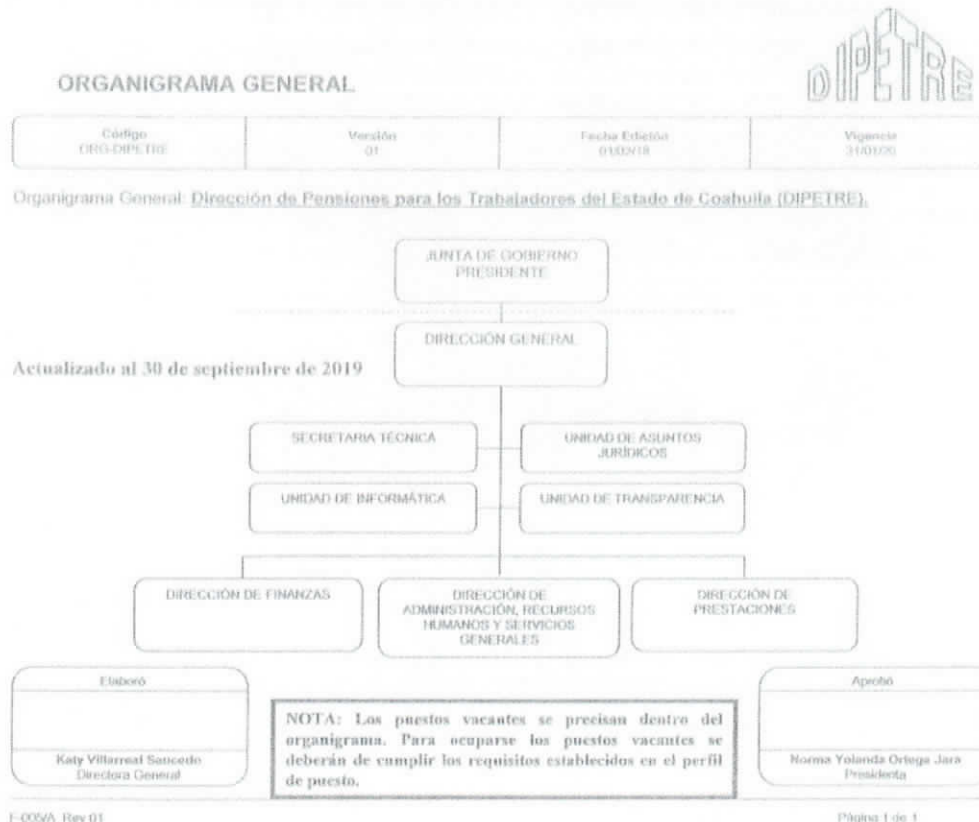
ORGANIGRAMA GENERAL

DIPETRE

| Código ORG-DIPETRE | Versión 01 | Fecha Edición 01/02/18 | Vigencia 31/01/20 |
|---|---|---|---|

Organigrama General: Dirección de Pensiones para los Trabajadores del Estado de Coahuila (DIPETRE).

JUNTA DE GOBIERNO PRESIDENTE

DIRECCIÓN GENERAL

Actualizado al 30 de septiembre de 2019

SECRETARIA TÉCNICA

UNIDAD DE ASUNTOS JURÍDICOS

UNIDAD DE INFORMÁTICA

UNIDAD DE TRANSPARENCIA

DIRECCIÓN DE FINANZAS

DIRECCIÓN DE ADMINISTRACIÓN, RECURSOS HUMANOS Y SERVICIOS GENERALES

DIRECCIÓN DE PRESTACIONES

Elaboró

Katy Villarreal Saucedo
Directora General

NOTA: Los puestos vacantes se precisan dentro del organigrama. Para ocuparse los puestos vacantes se deberán de cumplir los requisitos establecidos en el perfil de puesto.

Aprobó

Norma Yolanda Ortega Jara
Presidenta

F-005/A Rev 01

Página 1 de 1